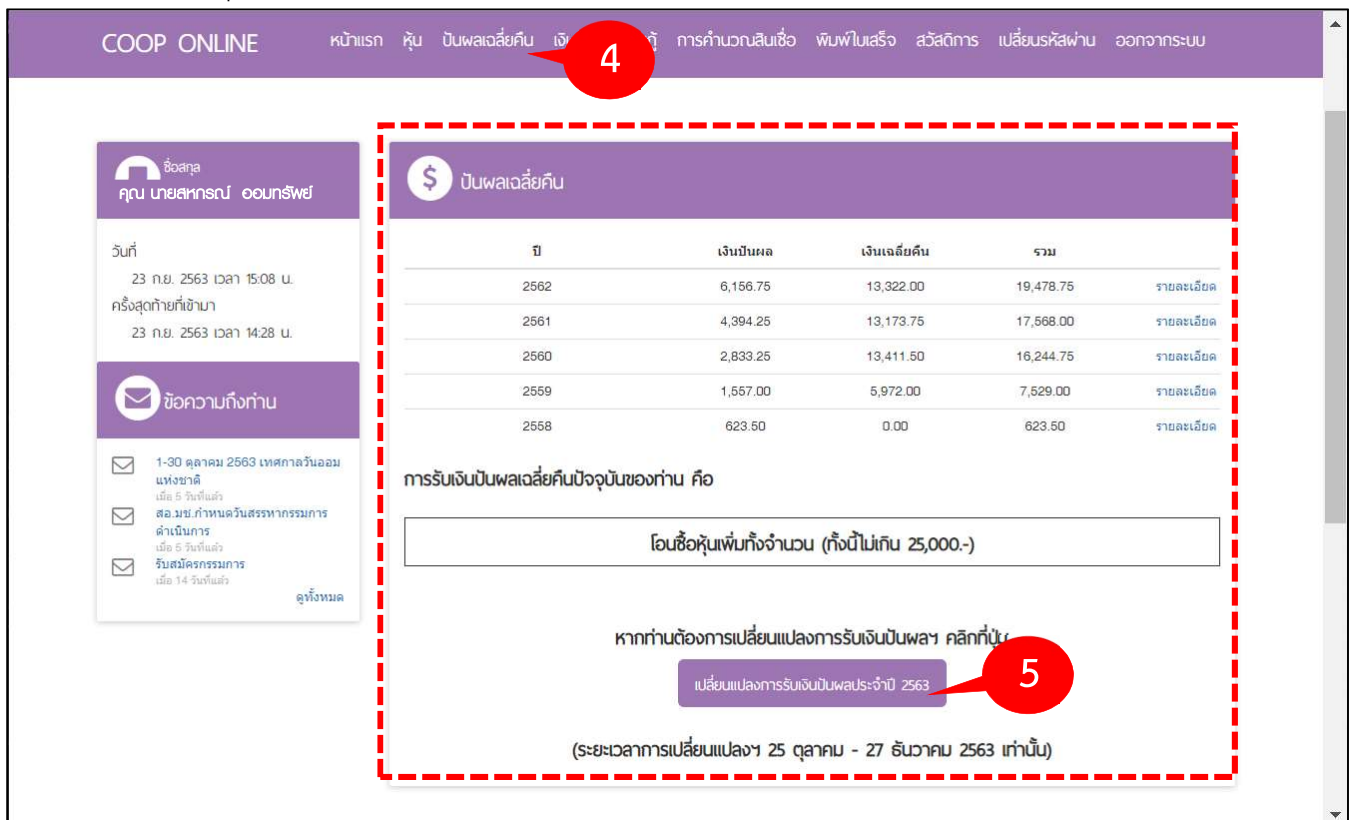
COOP ONLINE หน้าแรก หุ้น ปันผลเฉลี่ยคืน เงิน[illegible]กู้ การคำนวณสินเชื่อ พิมพ์ใบเสร็จ สวัสดิการ เปลี่ยนรหัสผ่าน ออกจากระบบ

4

ชื่อสกุล
คุณ นายสหกรณ์ ออมทรัพย์

วันที่
23 ก.ย. 2563 เวลา 15:08 น.
ครั้งสุดท้ายที่เข้ามา
23 ก.ย. 2563 เวลา 14:28 น.

ข้อความถึงท่าน

1-30 ตุลาคม 2563 เทศกาลวันออมแห่งชาติ
เมื่อ 5 วันที่แล้ว
สอ.มช.กำหนดวันสรรหากรรมการดำเนินการ
เมื่อ 5 วันที่แล้ว
รับสมัครกรรมการ
เมื่อ 14 วันที่แล้ว
ดูทั้งหมด

ปันผลเฉลี่ยคืน

| ปี | เงินปันผล | เงินเฉลี่ยคืน | รวม | |
|---|---|---|---|---|
| 2562 | 6,156.75 | 13,322.00 | 19,478.75 | รายละเอียด |
| 2561 | 4,394.25 | 13,173.75 | 17,568.00 | รายละเอียด |
| 2560 | 2,833.25 | 13,411.50 | 16,244.75 | รายละเอียด |
| 2559 | 1,557.00 | 5,972.00 | 7,529.00 | รายละเอียด |
| 2558 | 623.50 | 0.00 | 623.50 | รายละเอียด |

การรับเงินปันผลเฉลี่ยคืนปัจจุบันของท่าน คือ

โอนซื้อหุ้นเพิ่มทั้งจำนวน (ทั้งนี้ไม่เกิน 25,000.-)

หากท่านต้องการเปลี่ยนแปลงการรับเงินปันผลฯ คลิกที่ปุ่ม

เปลี่ยนแปลงการรับเงินปันผลประจำปี 2563

5

(ระยะเวลาการเปลี่ยนแปลงฯ 25 ตุลาคม - 27 ธันวาคม 2563 เท่านั้น)